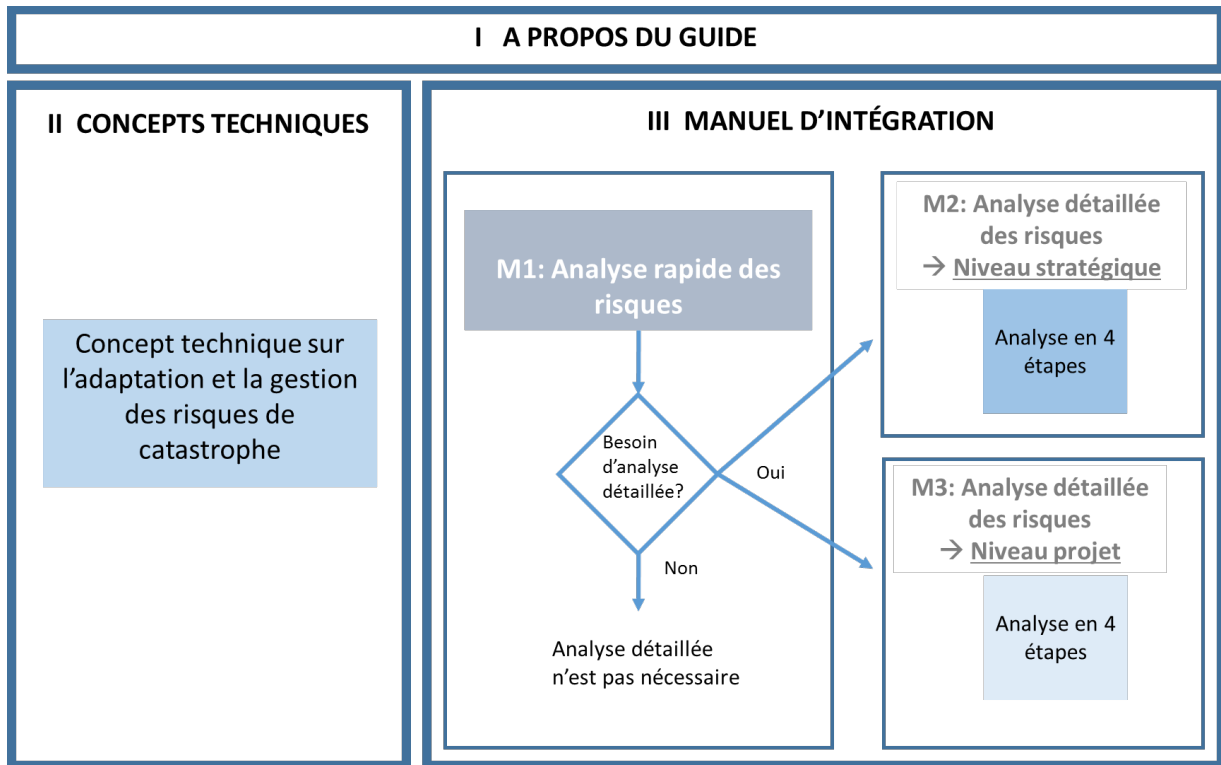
I A PROPOS DU GUIDE

II CONCEPTS TECHNIQUES

Concept technique sur l'adaptation et la gestion des risques de catastrophe

III MANUEL D'INTÉGRATION

M1: Analyse rapide des risques

Besoin d'analyse détaillée?

Oui

Non

Analyse détaillée n'est pas nécessaire

M2: Analyse détaillée des risques
→ Niveau stratégique

Analyse en 4 étapes

M3: Analyse détaillée des risques
→ Niveau projet

Analyse en 4 étapes